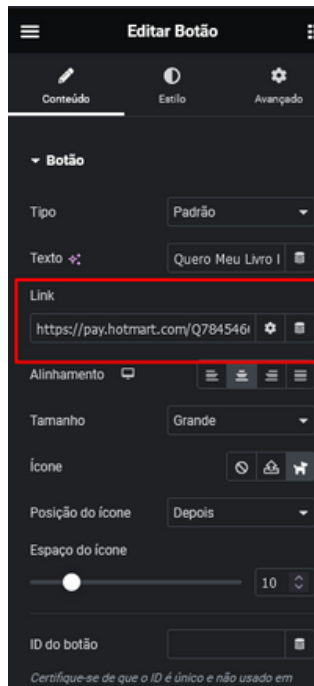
Editar Botão

Conteúdo
Estilo
Avançado

Botão

Tipo
Padrão

Texto
Quero Meu Livro I

Link
https://pay.hotmart.com/Q784546

Alinhamento

Tamanho
Grande

Ícone

Posição do ícone
Depois

Espaço do ícone
10

ID do botão

Certifique-se de que o ID é único e não usado em